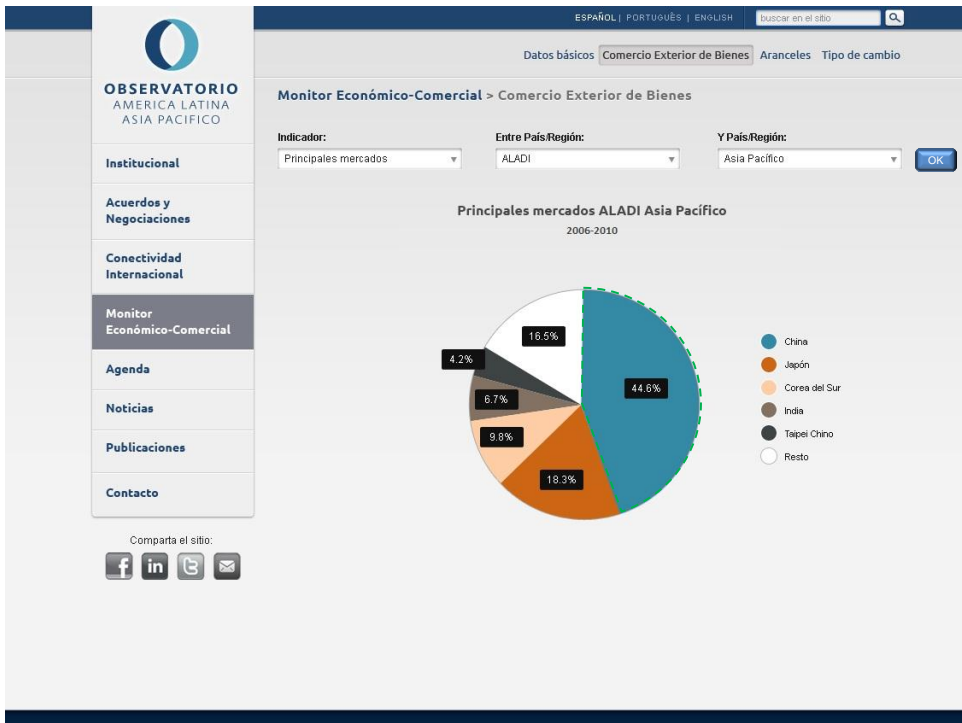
ESPAÑOL | PORTUGUÊS | ENGLISH

buscar en el sitio

OBSERVATORIO
AMERICA LATINA
ASIA PACIFICO

Datos básicos Comercio Exterior de Bienes Aranceles Tipo de cambio

Institucional

Acuerdos y Negociaciones

Conectividad Internacional

Monitor Económico-Comercial

Agenda

Noticias

Publicaciones

Contacto

Comparta el sitio:

Monitor Económico-Comercial > Comercio Exterior de Bienes

Indicador:
Principales mercados

Entre País/Región:
ALADI

Y País/Región:
Asia Pacífico

OK

Principales mercados ALADI Asia Pacífico
2006-2010

16.5%
4.2%
6.7%
9.8%
18.3%
44.6%

China
Japón
Corea del Sur
India
Taipei Chino
Resto